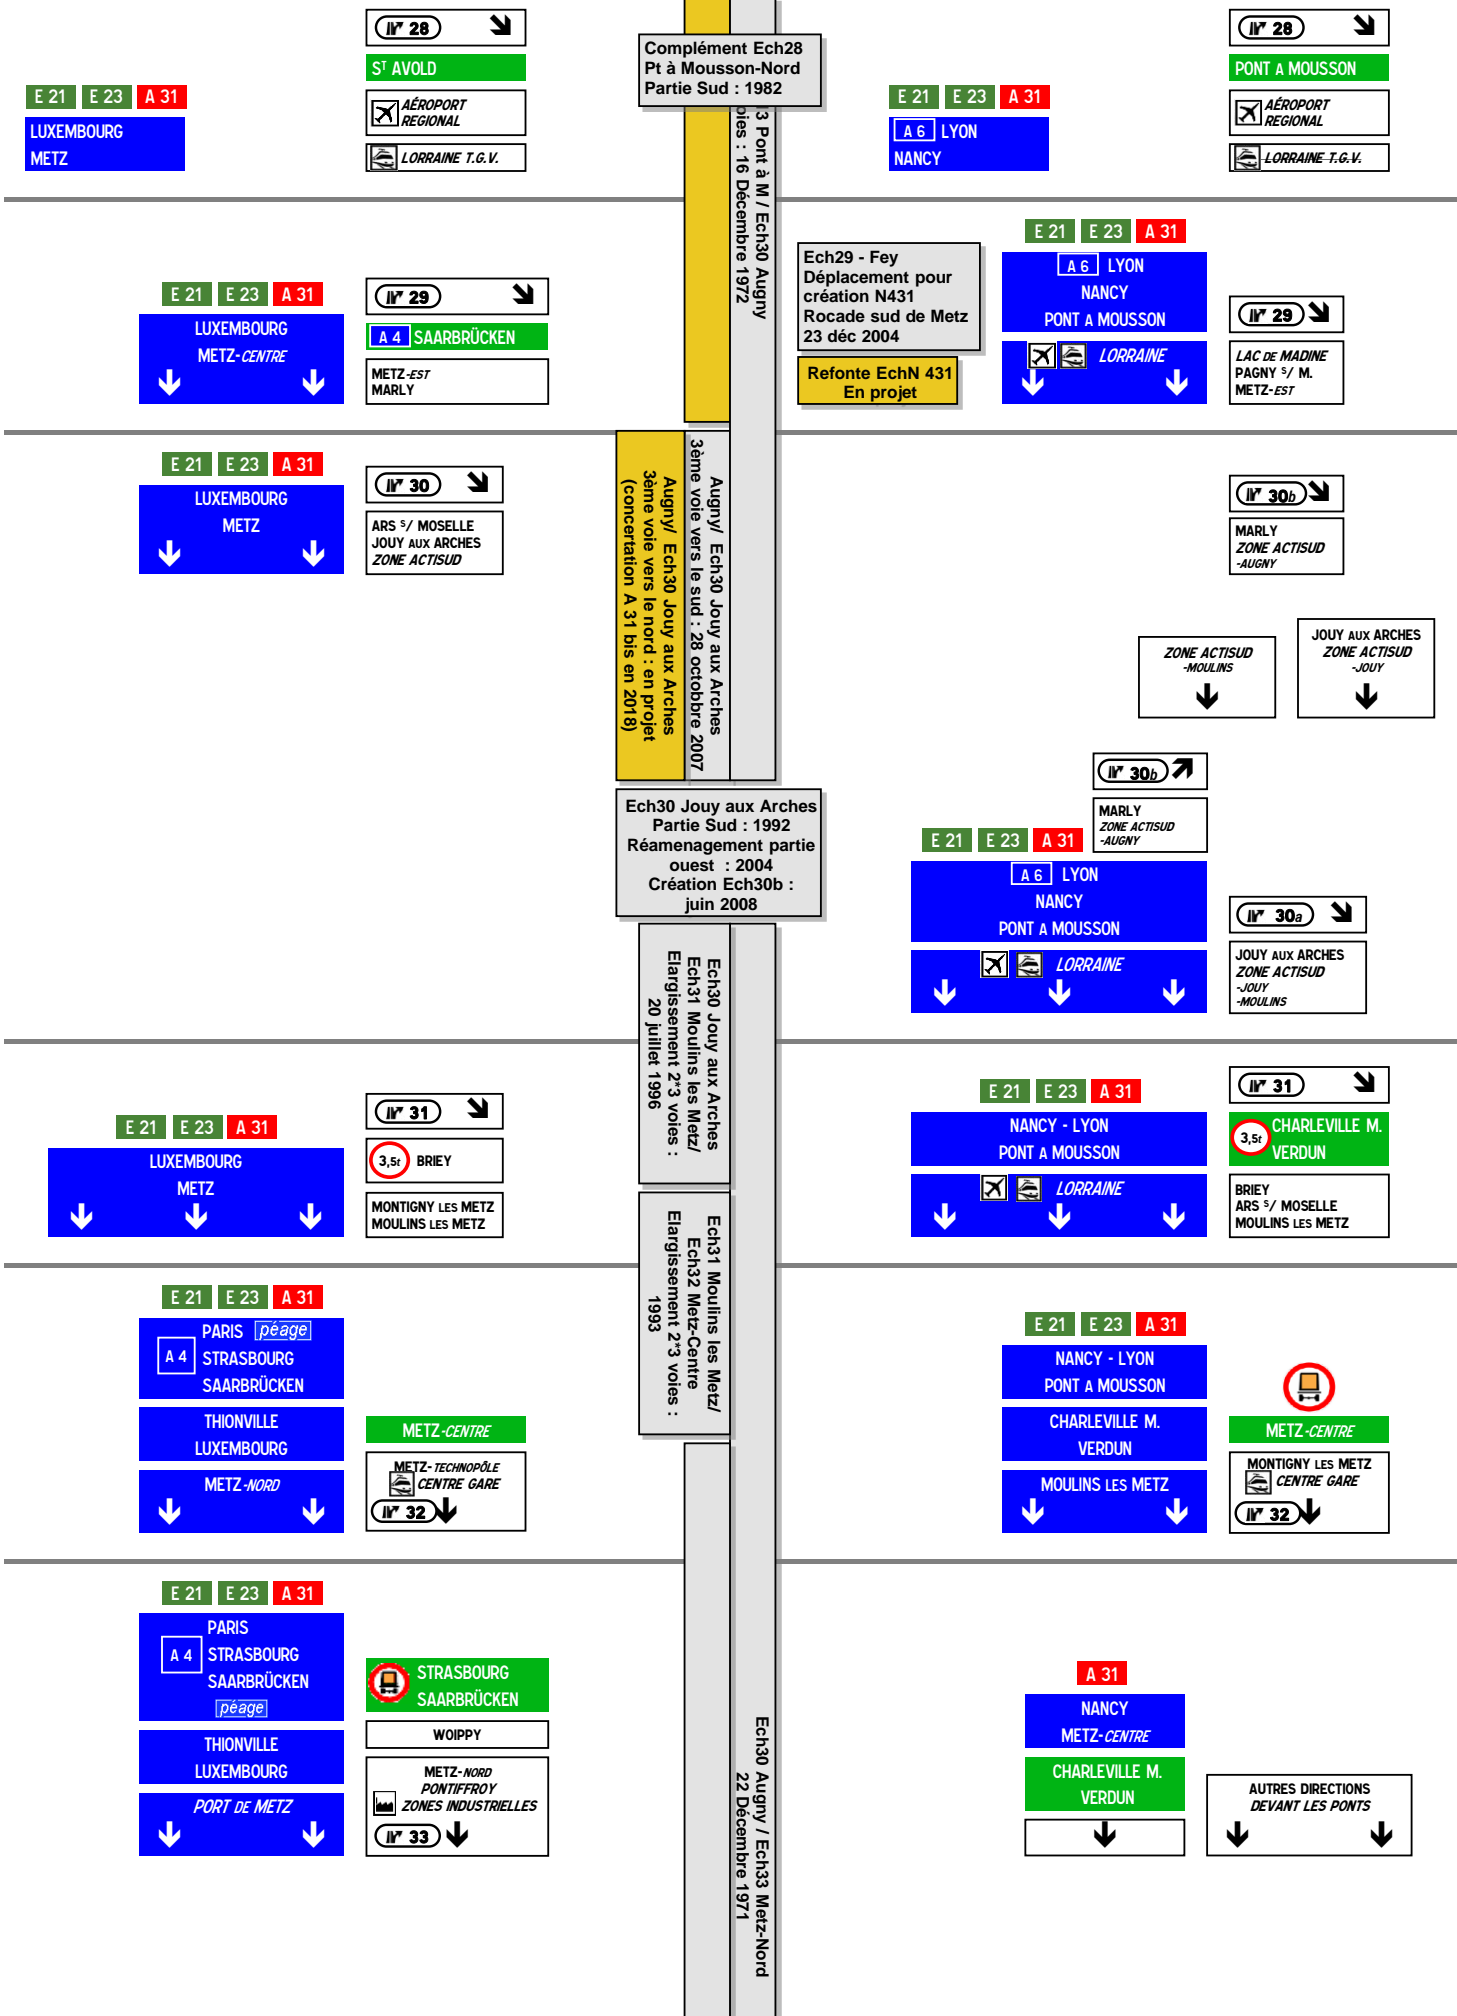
E 21 E 23 A 31
LUXEMBOURG
METZ

N° 28
ST AVOLD
AÉROPORT RÉGIONAL
LORRAINE T.G.V.

Complément Ech28
Pt à Mousson-Nord
Partie Sud : 1982

3 Pont à M / Ech30 Augny
oies : 16 Décembre 1972

E 21 E 23 A 31
A 6 LYON
NANCY

N° 28
PONT A MOUSSON
AÉROPORT RÉGIONAL
LORRAINE T.G.V.

E 21 E 23 A 31
LUXEMBOURG
METZ-CENTRE

N° 29
A 4 SAARBRÜCKEN
METZ-EST
MARLY

Ech29 - Fey
Déplacement pour création N431
Rocade sud de Metz
23 déc 2004

Refonte EchN 431
En projet

E 21 E 23 A 31
A 6 LYON
NANCY
PONT A MOUSSON
LORRAINE

N° 29
LAC DE MADINE
PAGNY S/ M.
METZ-EST

E 21 E 23 A 31
LUXEMBOURG
METZ

N° 30
ARS S/ MOSELLE
JOUY AUX ARCHES
ZONE ACTISUD

Augny/ Ech30 Jouy aux Arches
3ème voie vers le sud : 28 octobre 2007

Augny/ Ech30 Jouy aux Arches
3ème voie vers le nord : en projet
(concertation A 31 bis en 2018)

N° 30b
MARLY
ZONE ACTISUD
-AUGNY

ZONE ACTISUD
-MOULINS

JOUY AUX ARCHES
ZONE ACTISUD
-JOUY

Ech30 Jouy aux Arches
Partie Sud : 1992
Réamenagement partie ouest : 2004
Création Ech30b : juin 2008

N° 30b
MARLY
ZONE ACTISUD
-AUGNY

E 21 E 23 A 31
A 6 LYON
NANCY
PONT A MOUSSON
LORRAINE

N° 30a
JOUY AUX ARCHES
ZONE ACTISUD
-JOUY
-MOULINS

Ech30 Jouy aux Arches
Ech31 Moulins les Metz/
Elargissement 2*3 voies :
20 juillet 1996

E 21 E 23 A 31
LUXEMBOURG
METZ

N° 31
3,5t BRIEY
MONTIGNY LES METZ
MOULINS LES METZ

E 21 E 23 A 31
NANCY - LYON
PONT A MOUSSON
LORRAINE

N° 31
3,5t CHARLEVILLE M.
VERDUN
BRIEY
ARS S/ MOSELLE
MOULINS LES METZ

Ech31 Moulins les Metz/
Ech32 Metz-Centre
Elargissement 2*3 voies :
1993

E 21 E 23 A 31
PARIS péage
A 4 STRASBOURG
SAARBRÜCKEN
THIONVILLE
LUXEMBOURG
METZ-NORD

METZ-CENTRE
METZ-TECHNOPÔLE
CENTRE GARE
N° 32

E 21 E 23 A 31
NANCY - LYON
PONT A MOUSSON
CHARLEVILLE M.
VERDUN
MOULINS LES METZ

METZ-CENTRE
MONTIGNY LES METZ
CENTRE GARE
N° 32

E 21 E 23 A 31
PARIS
A 4 STRASBOURG
SAARBRÜCKEN
péage
THIONVILLE
LUXEMBOURG
PORT DE METZ

STRASBOURG
SAARBRÜCKEN
WOIPPY
METZ-NORD
PONTIFFROY
ZONES INDUSTRIELLES
N° 33

Ech30 Augny / Ech33 Metz-Nord
22 Décembre 1971

A 31
NANCY
METZ-CENTRE
CHARLEVILLE M.
VERDUN

AUTRES DIRECTIONS
DEVANT LES PONTS